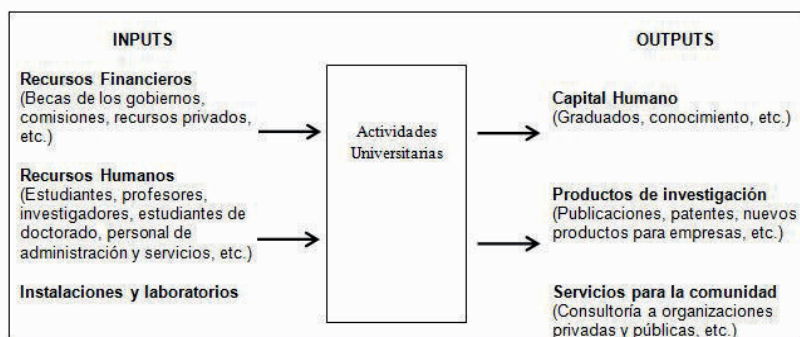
INPUTS

OUTPUTS

Recursos Financieros
(Becas de los gobiernos, comisiones, recursos privados, etc.)

Recursos Humanos
(Estudiantes, profesores, investigadores, estudiantes de doctorado, personal de administración y servicios, etc.)

Instalaciones y laboratorios

Actividades Universitarias

Capital Humano
(Graduados, conocimiento, etc.)

Productos de investigación
(Publicaciones, patentes, nuevos productos para empresas, etc.)

Servicios para la comunidad
(Consultoría a organizaciones privadas y públicas, etc.)